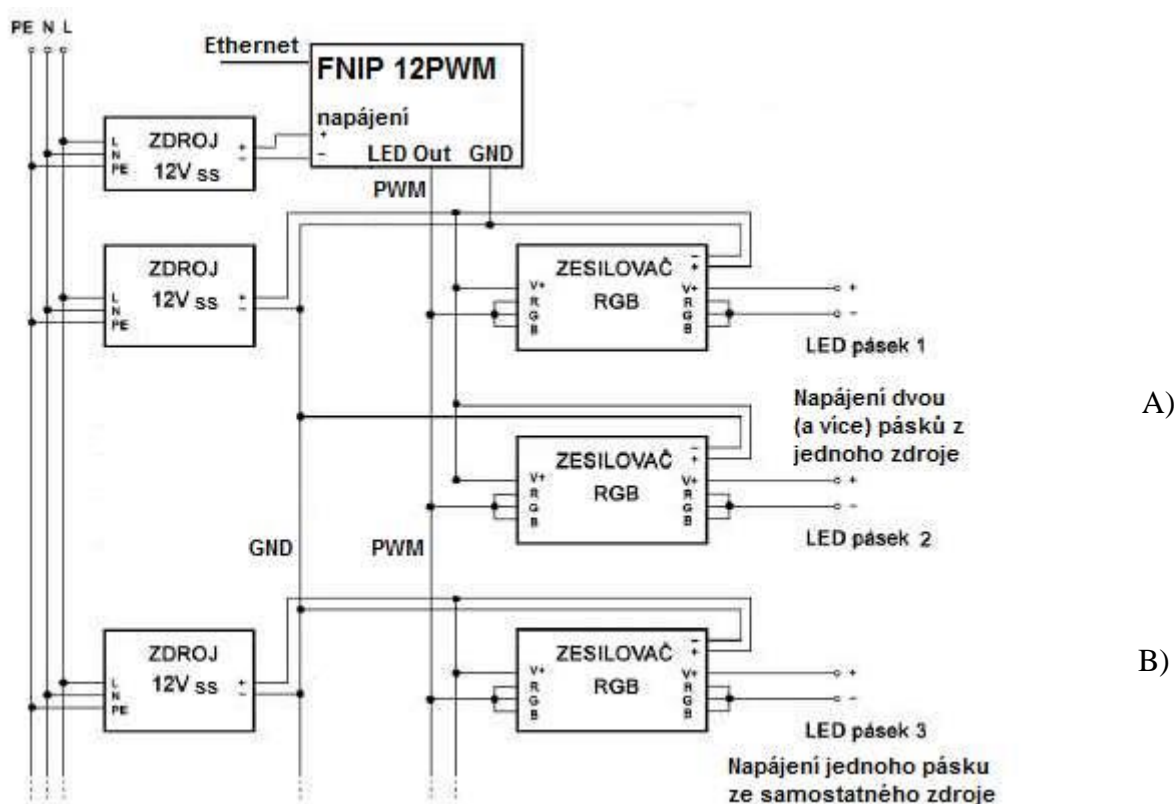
PE N L

Ethernet

FNIP 12PWM

napájení

+
-

LED Out GND

ZDROJ 12V ss

L N PE

+ -

PWM

ZDROJ 12V ss

L N PE

+ -

ZESILOVAČ RGB

V+ R G B

- +

V+ R G B

+
-

LED pásek 1

Napájení dvou (a více) pásků z jednoho zdroje

A)

ZESILOVAČ RGB

V+ R G B

- +

V+ R G B

+
-

LED pásek 2

GND

PWM

ZDROJ 12V ss

L N PE

+ -

ZESILOVAČ RGB

V+ R G B

- +

V+ R G B

+
-

B)

LED pásek 3

Napájení jednoho pásku ze samostatného zdroje